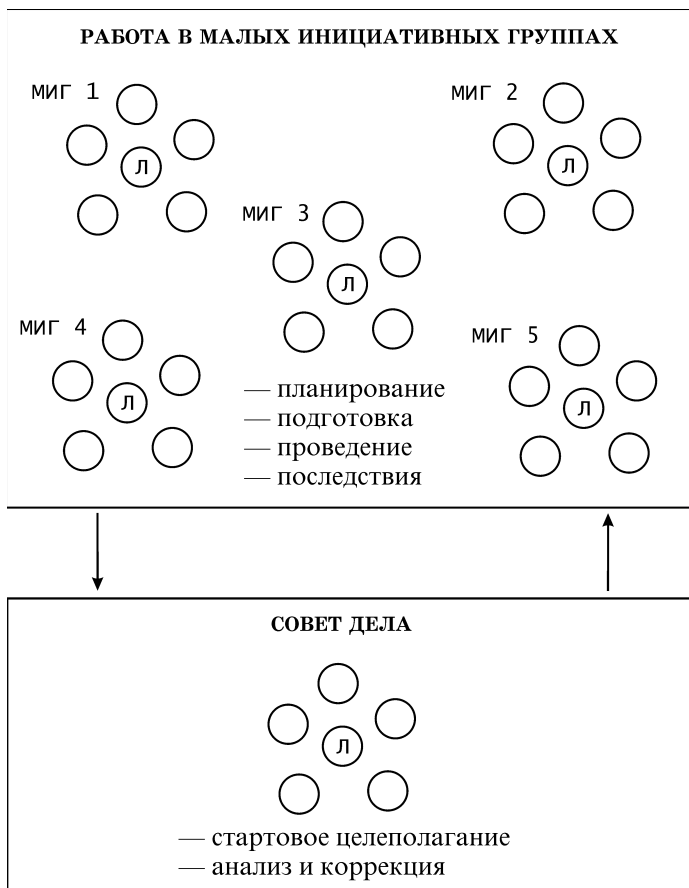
РАБОТА В МАЛЫХ ИНИЦИАТИВНЫХ ГРУППАХ

МИГ 1

Л

МИГ 2

Л

МИГ 3

Л

МИГ 4

Л

МИГ 5

Л

— планирование
— подготовка
— проведение
— последствия

СОВЕТ ДЕЛА

Л

— стартовое целеполагание
— анализ и коррекция